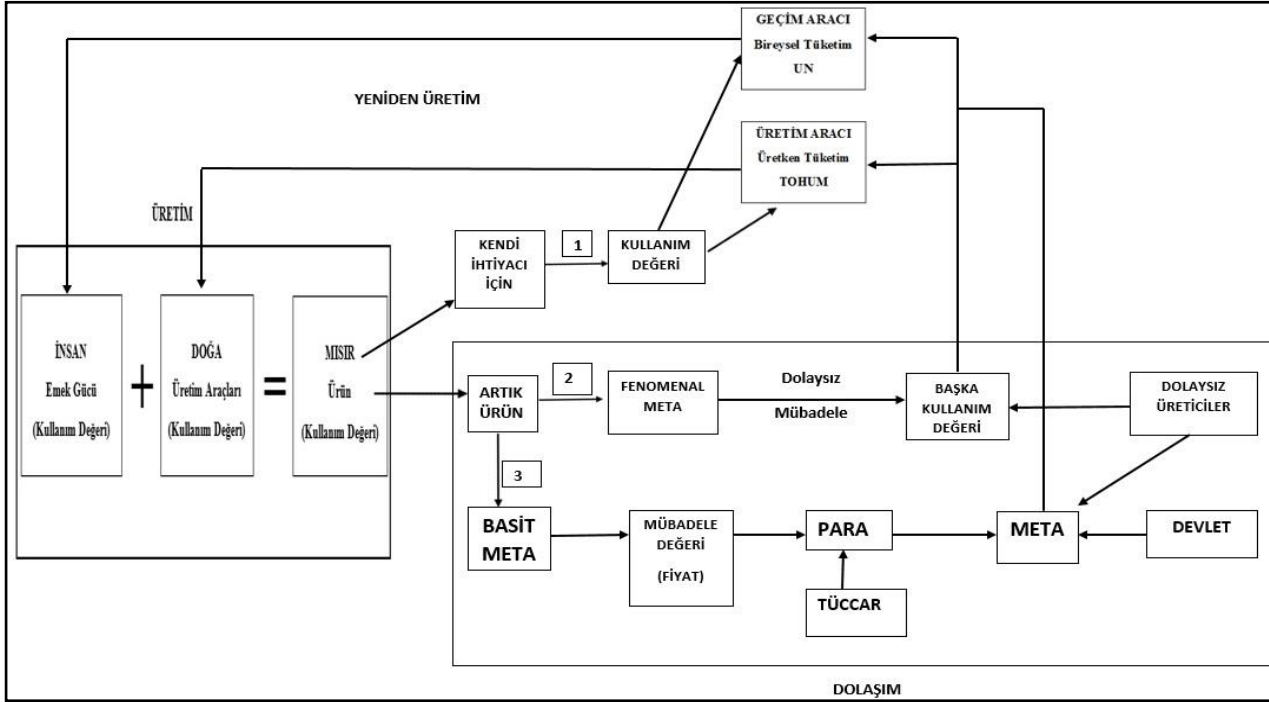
GEÇİM ARACI
Bireysel Tüketim
UN

YENİDEN ÜRETİM

ÜRETİM ARACI
Üretken Tüketim
TOHUM

ÜRETİM

KENDİ İHTİYACI İÇİN

1

KULLANIM DEĞERİ

İNSAN
Emek Gücü
(Kullanım Değeri)

+

DOĞA
Üretim Araçları
(Kullanım Değeri)

=

MISIR
Ürün
(Kullanım Değeri)

ARTIK ÜRÜN

2

FENOMENAL META

Dolaysız
Mübadele

BAŞKA KULLANIM DEĞERİ

DOLAYSIZ ÜRETİCİLER

3

BASİT META

MÜBADELE DEĞERİ
(FİYAT)

PARA

META

DEVLET

TÜCCAR

DOLAŞIM